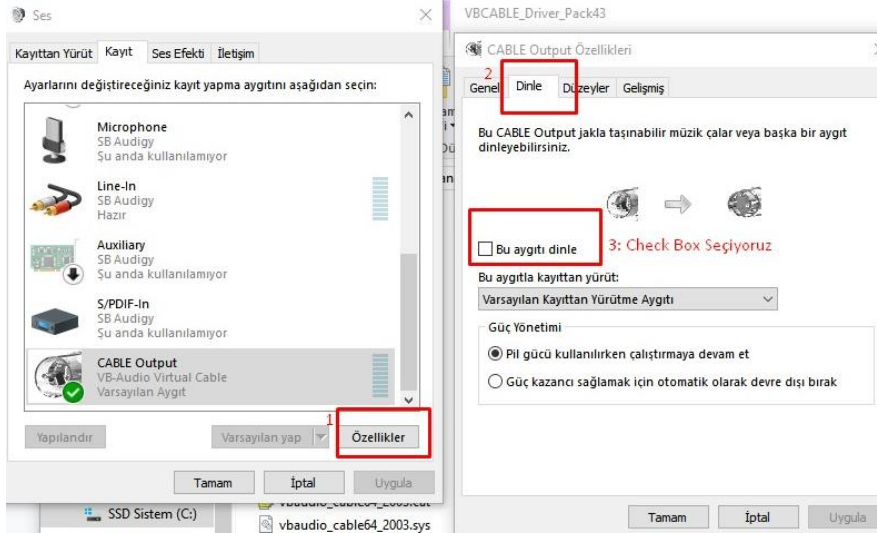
Ses

Kayıttan Yürüt Kayıt Ses Efekti İletişim

Ayarlarını değiştireceğiniz kayıt yapma aygıtını aşağıdan seçin:

Microphone
SB Audigy
Şu anda kullanılmıyor

Line-In
SB Audigy
Hazır

Auxiliary
SB Audigy
Şu anda kullanılmıyor

S/PDIF-In
SB Audigy
Şu anda kullanılmıyor

CABLE Output
VB-Audio Virtual Cable
Varsayılan Aygıt

Yapılandır Varsayılan yap 1 Özellikler

Tamam İptal Uygula

SSD Sistem (C:) vbaudio_cable64_2003.sys

VBCABLE_Driver_Pack43

CABLE Output Özellikleri

2
Genel Dinle Düzeyler Gelişmiş

Bu CABLE Output jakla taşınabilir müzik çalar veya başka bir aygıt dinleyebilirsiniz.

Bu aygıtı dinle 3: Check Box Seçiyoruz

Bu aygıtla kayıttan yürüt:
Varsayılan Kayıttan Yürütme Aygıtı

Güç Yönetimi
Pil gücü kullanılırken çalıştırmaya devam et
Güç kazancı sağlamak için otomatik olarak devre dışı bırak

Tamam İptal Uygula